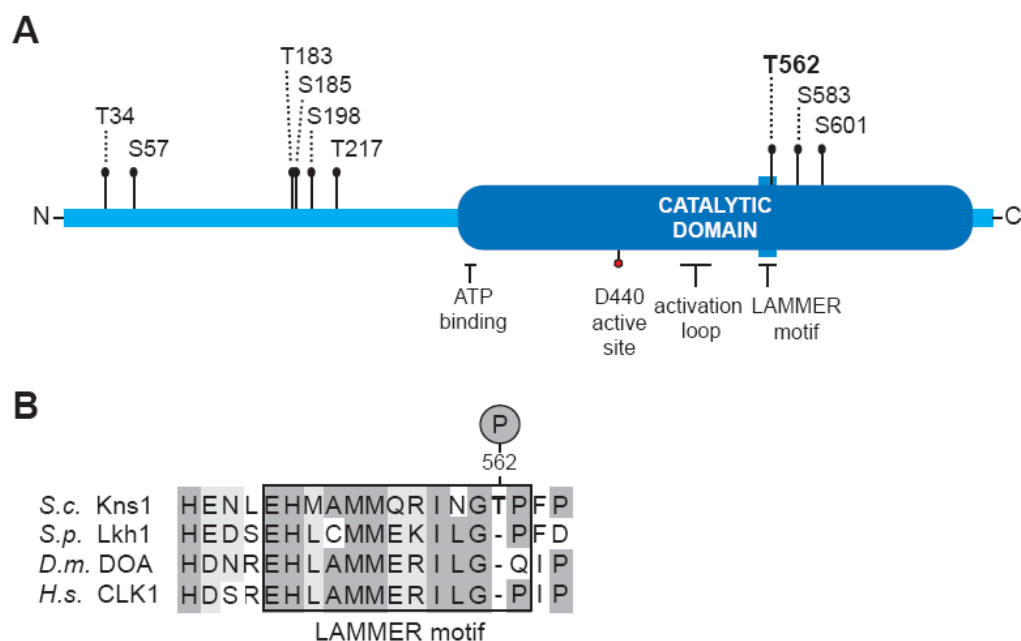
A

T183
S185
S198
T217
T34
S57
T562
S583
S601

N
CATALYTIC DOMAIN
C

ATP binding
D440 active site
activation loop
LAMMER motif

B

P
562

| | | |
|---|---|---|
| *S.c.* | Kns1 | HENLEHMAMMQRINGTPFP |
| *S.p.* | Lkh1 | HEDSEHLCMMEKILG-PFD |
| *D.m.* | DOA | HDNREHLAMMERILG-QIP |
| *H.s.* | CLK1 | HDSREHLAMMERILG-PIP |

LAMMER motif